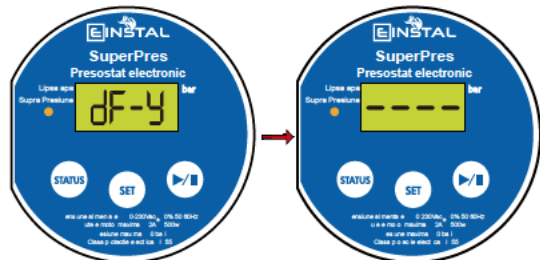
EINSTAL
SuperPres
Presostat electronic
Lipsa apa
Supra Presiune
dF-Y
bar
STATUS
SET
ens une al men a e 0-230Vac 0% 50 60Hz
u e e moto maxime 2A 500w
esune max ma 0 ba i
Clasa p otecite e ect ica I 55

EINSTAL
SuperPres
Presostat electronic
Lipsa apa
Supra Presiune
----
bar
STATUS
SET
ensiune al menta e 0 230Vac 0% 50 60Hz
u e e mo o maxime 2A 500w
esune max me 0 ba i
Clasa p o ec ie elec rica I 55